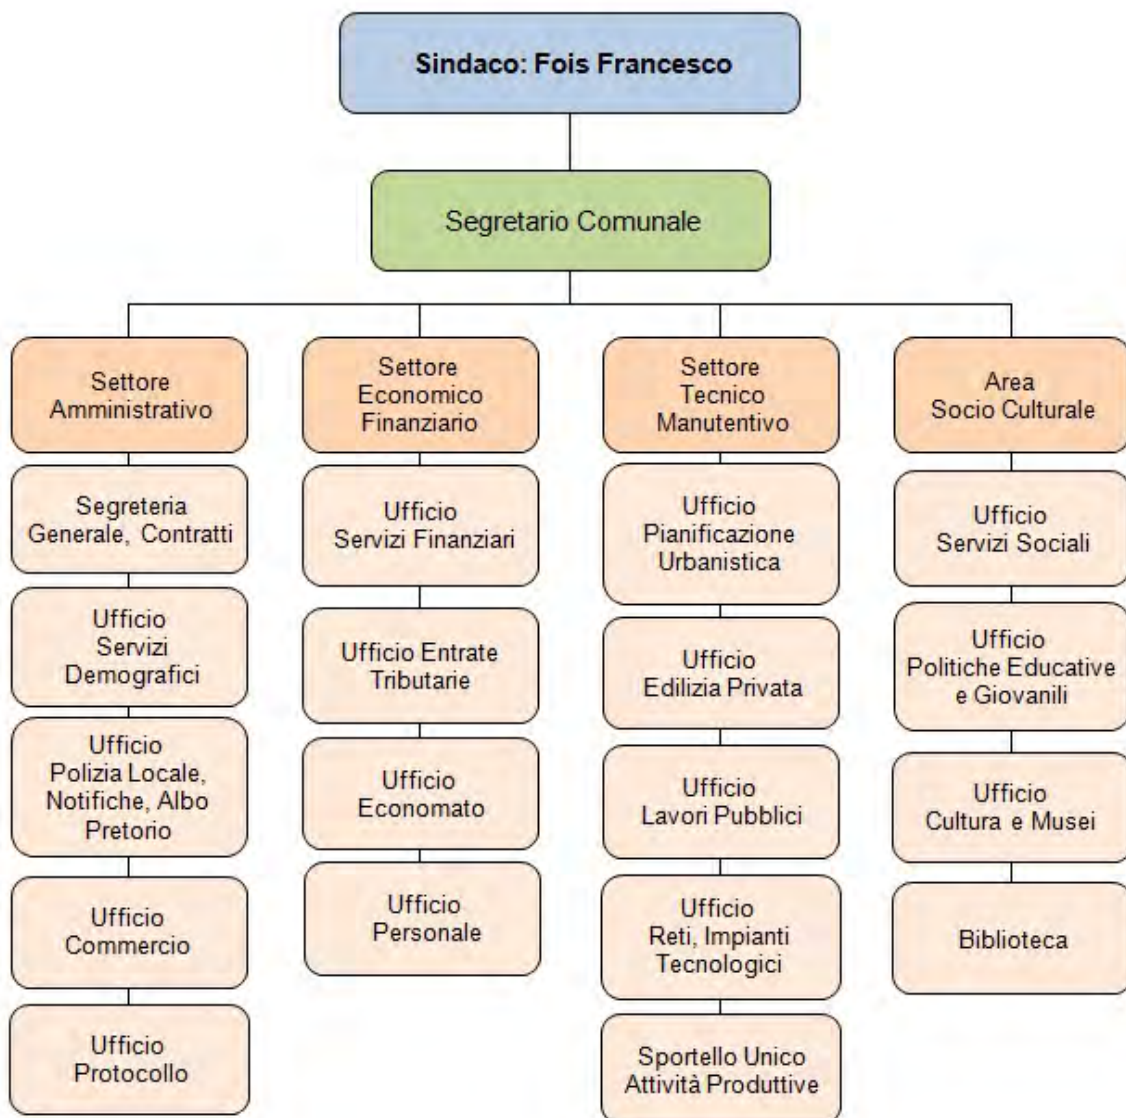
Sindaco: Fois Francesco

Segretario Comunale

Settore Amministrativo

Segreteria Generale, Contratti

Ufficio Servizi Demografici

Ufficio Polizia Locale, Notifiche, Albo Pretorio

Ufficio Commercio

Ufficio Protocollo

Settore Economico Finanziario

Ufficio Servizi Finanziari

Ufficio Entrate Tributarie

Ufficio Economato

Ufficio Personale

Settore Tecnico Manutentivo

Ufficio Pianificazione Urbanistica

Ufficio Edilizia Privata

Ufficio Lavori Pubblici

Ufficio Reti, Impianti Tecnologici

Sportello Unico Attività Produttive

Area Socio Culturale

Ufficio Servizi Sociali

Ufficio Politiche Educative e Giovanili

Ufficio Cultura e Musei

Biblioteca